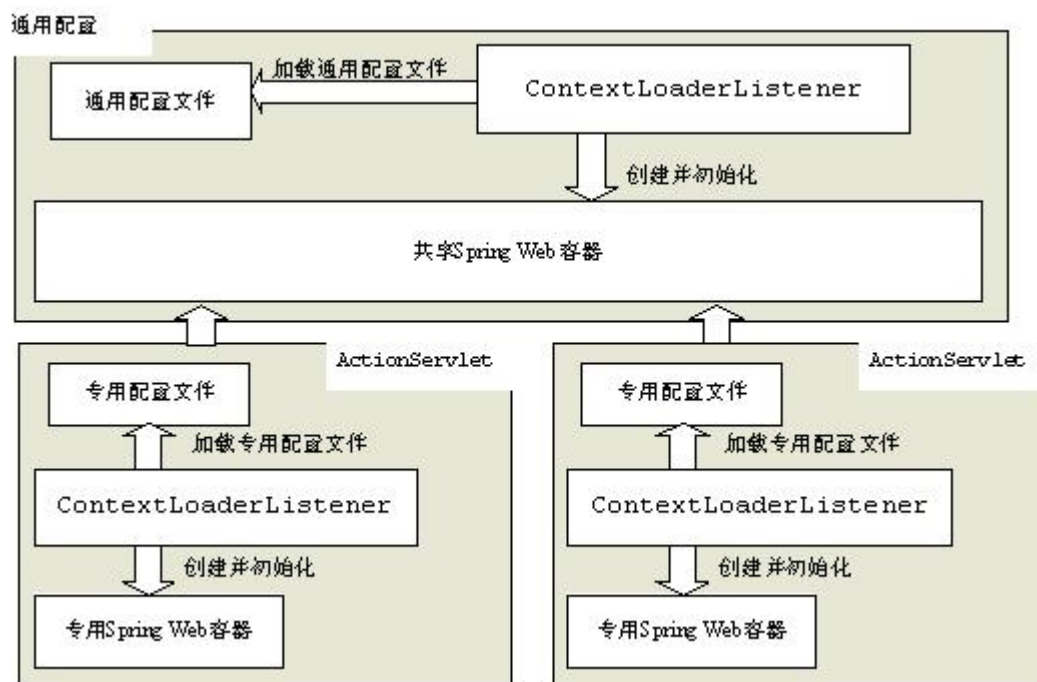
通用配置

加载通用配置文件

通用配置文件

ContextLoaderListener

创建并初始化

共享Spring Web容器

ActionServlet

专用配置文件

加载专用配置文件

ContextLoaderListener

创建并初始化

专用Spring Web容器

ActionServlet

专用配置文件

加载专用配置文件

ContextLoaderListener

创建并初始化

专用Spring Web容器